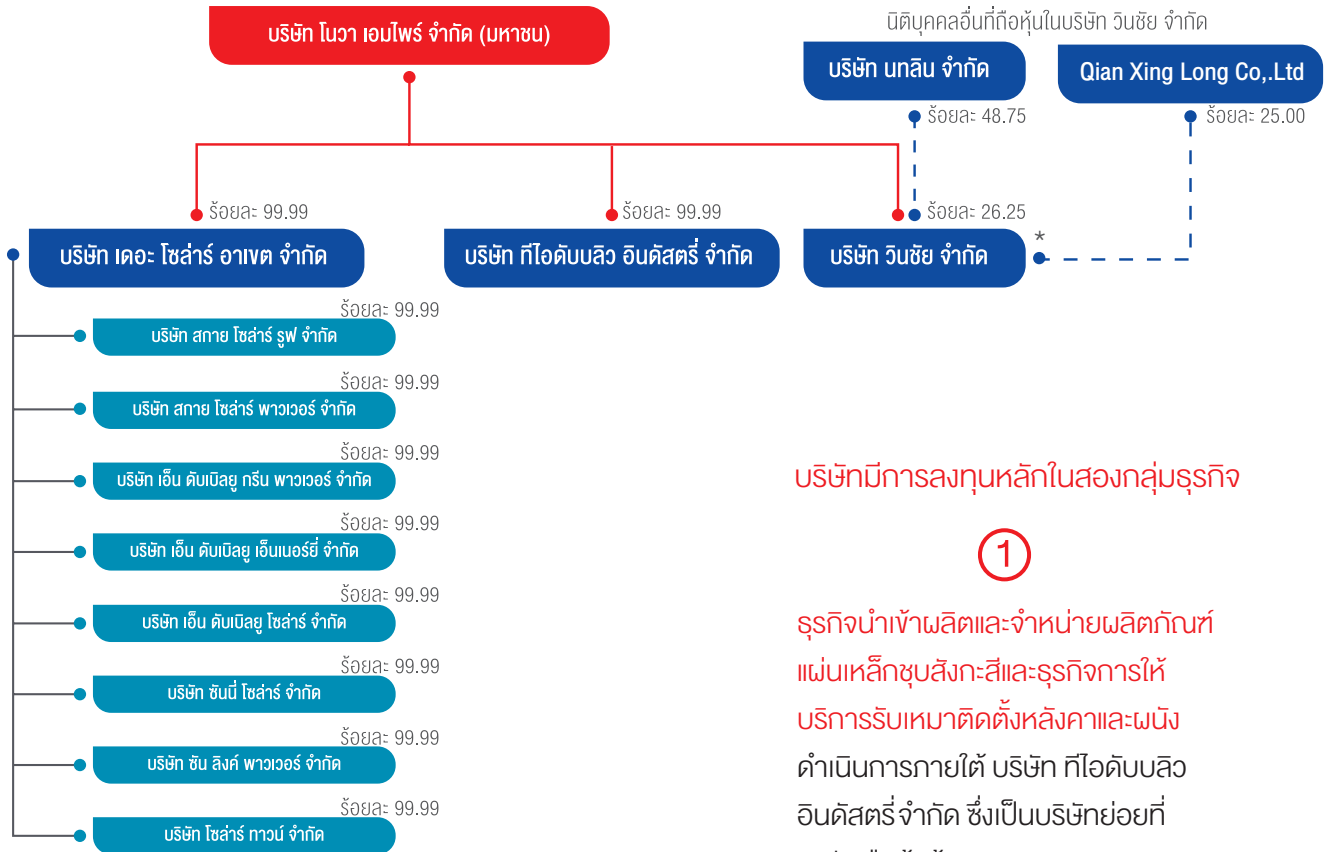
บริษัท โนวา เอมไพร์ จำกัด (มหาชน)

นิติบุคคลอื่นที่ถือหุ้นในบริษัท วินชัย จำกัด

บริษัท นทลิน จำกัด

Qian Xing Long Co,.Ltd

ร้อยละ 48.75

ร้อยละ 25.00

ร้อยละ 99.99

ร้อยละ 99.99

ร้อยละ 26.25

บริษัท เดอะ โซล่าร์ อาเขต จำกัด

บริษัท ทีไอดับบลิว อินดัสตรี่ จำกัด

บริษัท วินชัย จำกัด

*

ร้อยละ 99.99
บริษัท สกาย โซล่าร์ รูฟ จำกัด

ร้อยละ 99.99
บริษัท สกาย โซล่าร์ พาวเวอร์ จำกัด

ร้อยละ 99.99
บริษัท เอ็น ดับเบิลยู กรีน พาวเวอร์ จำกัด

ร้อยละ 99.99
บริษัท เอ็น ดับเบิลยู เอ็นเนอร์ยี่ จำกัด

ร้อยละ 99.99
บริษัท เอ็น ดับเบิลยู โซล่าร์ จำกัด

ร้อยละ 99.99
บริษัท ซันนี่ โซล่าร์ จำกัด

ร้อยละ 99.99
บริษัท ซัน ลิงค์ พาวเวอร์ จำกัด

ร้อยละ 99.99
บริษัท โซล่าร์ ทาวน์ จำกัด

บริษัทมีการลงทุนหลักในสองกลุ่มธุรกิจ

1

ธุรกิจนำเข้าผลิตและจำหน่ายผลิตภัณฑ์แผ่นเหล็กชุบสังกะสีและธุรกิจการให้บริการรับเหมาติดตั้งหลังคาและผนัง ดำเนินการภายใต้ บริษัท ทีไอดับบลิว อินดัสตรี่ จำกัด ซึ่งเป็นบริษัทย่อยที่ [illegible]